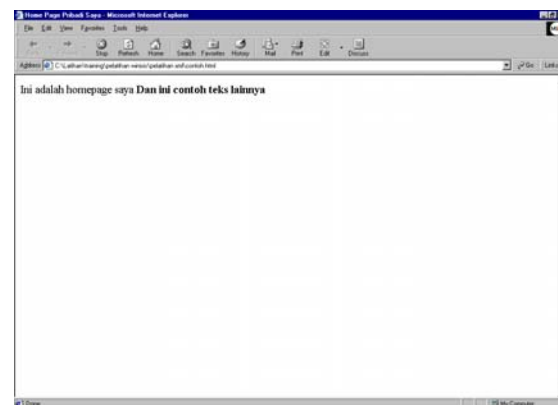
Home Page Pribadi Saya - Microsoft Internet Explorer

File Edit View Favorites Tools Help

Back Forward Stop Refresh Home Search Favorites History Mail Print Edit Discuss

Address C:\Latihan\training\pelatihan-winsis\pelatihan and\contoh.html

Go Links

Ini adalah homepage saya **Dan ini contoh teks lainnya**

Done

My Computer